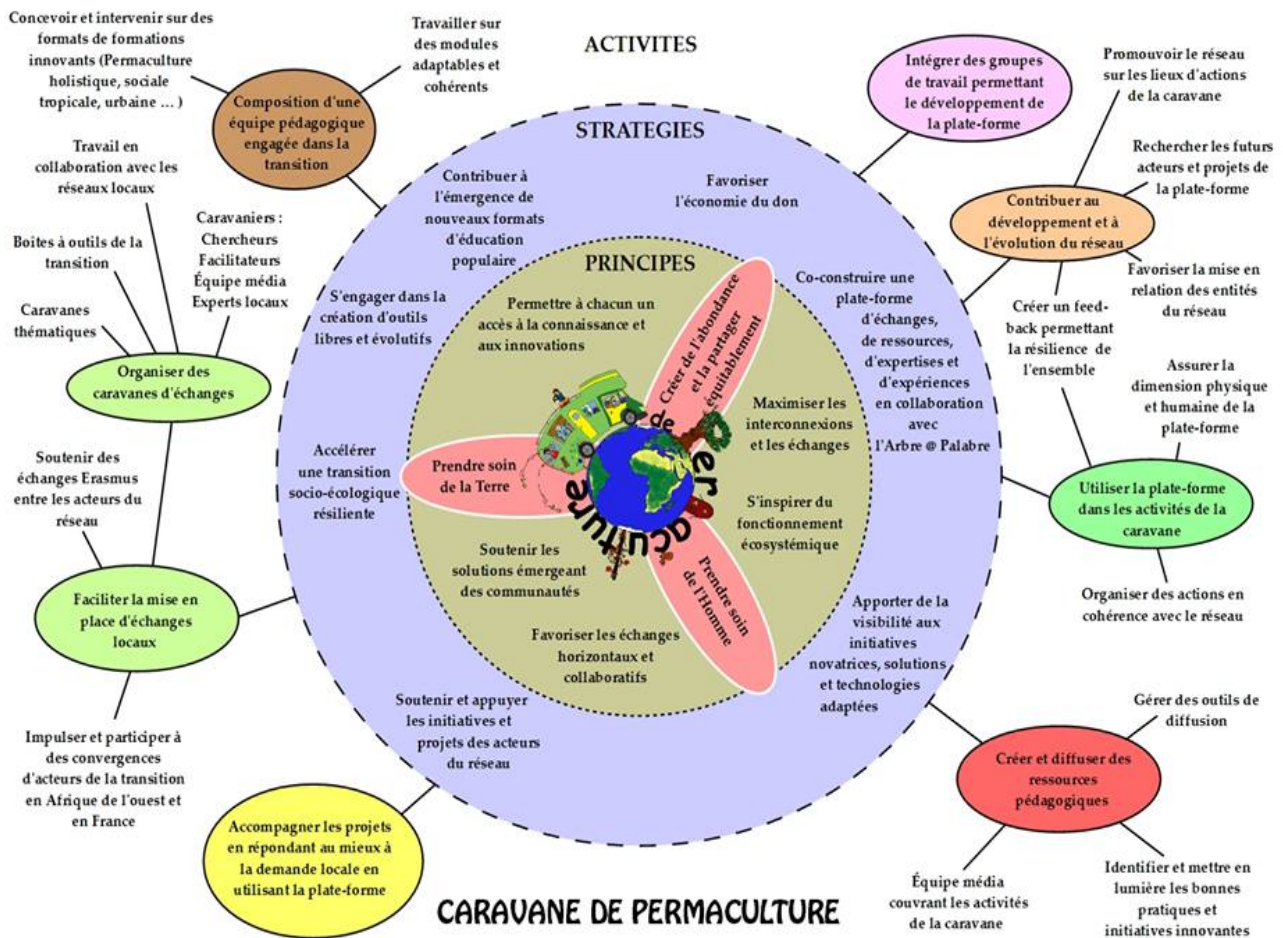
ACTIVITES

Concevoir et intervenir sur des formats de formations innovants (Permaculture holistique, sociale tropicale, urbaine … )

Travailler sur des modules adaptables et cohérents

Composition d'une équipe pédagogique engagée dans la transition

Intégrer des groupes de travail permettant le développement de la plate-forme

Promouvoir le réseau sur les lieux d'actions de la caravane

Rechercher les futurs acteurs et projets de la plate-forme

Contribuer au développement et à l'évolution du réseau

Favoriser la mise en relation des entités du réseau

Créer un feed-back permettant la résilience de l'ensemble

Assurer la dimension physique et humaine de la plate-forme

Utiliser la plate-forme dans les activités de la caravane

Organiser des actions en cohérence avec le réseau

Gérer des outils de diffusion

Créer et diffuser des ressources pédagogiques

Identifier et mettre en lumière les bonnes pratiques et initiatives innovantes

Équipe média couvrant les activités de la caravane

Accompagner les projets en répondant au mieux à la demande locale en utilisant la plate-forme

Impulser et participer à des convergences d'acteurs de la transition en Afrique de l'ouest et en France

Faciliter la mise en place d'échanges locaux

Soutenir des échanges Erasmus entre les acteurs du réseau

Organiser des caravanes d'échanges

Caravanes thématiques

Boites à outils de la transition

Travail en collaboration avec les réseaux locaux

Caravaniers : Chercheurs Facilitateurs Équipe média Experts locaux

STRATEGIES

Contribuer à l'émergence de nouveaux formats d'éducation populaire

Favoriser l'économie du don

Co-construire une plate-forme d'échanges, de ressources, d'expertises et d'expériences en collaboration avec l'Arbre @ Palabre

S'engager dans la création d'outils libres et évolutifs

Accélérer une transition socio-écologique résiliente

Apporter de la visibilité aux initiatives novatrices, solutions et technologies adaptées

Soutenir et appuyer les initiatives et projets des acteurs du réseau

PRINCIPES

Permettre à chacun un accès à la connaissance et aux innovations

Créer de l'abondance et la partager équitablement

Maximiser les interconnexions et les échanges

S'inspirer du fonctionnement écosystémique

Prendre soin de la Terre

Prendre soin de l'Homme

Soutenir les solutions émergeant des communautés

Favoriser les échanges horizontaux et collaboratifs

de Permaculture

CARAVANE DE PERMACULTURE